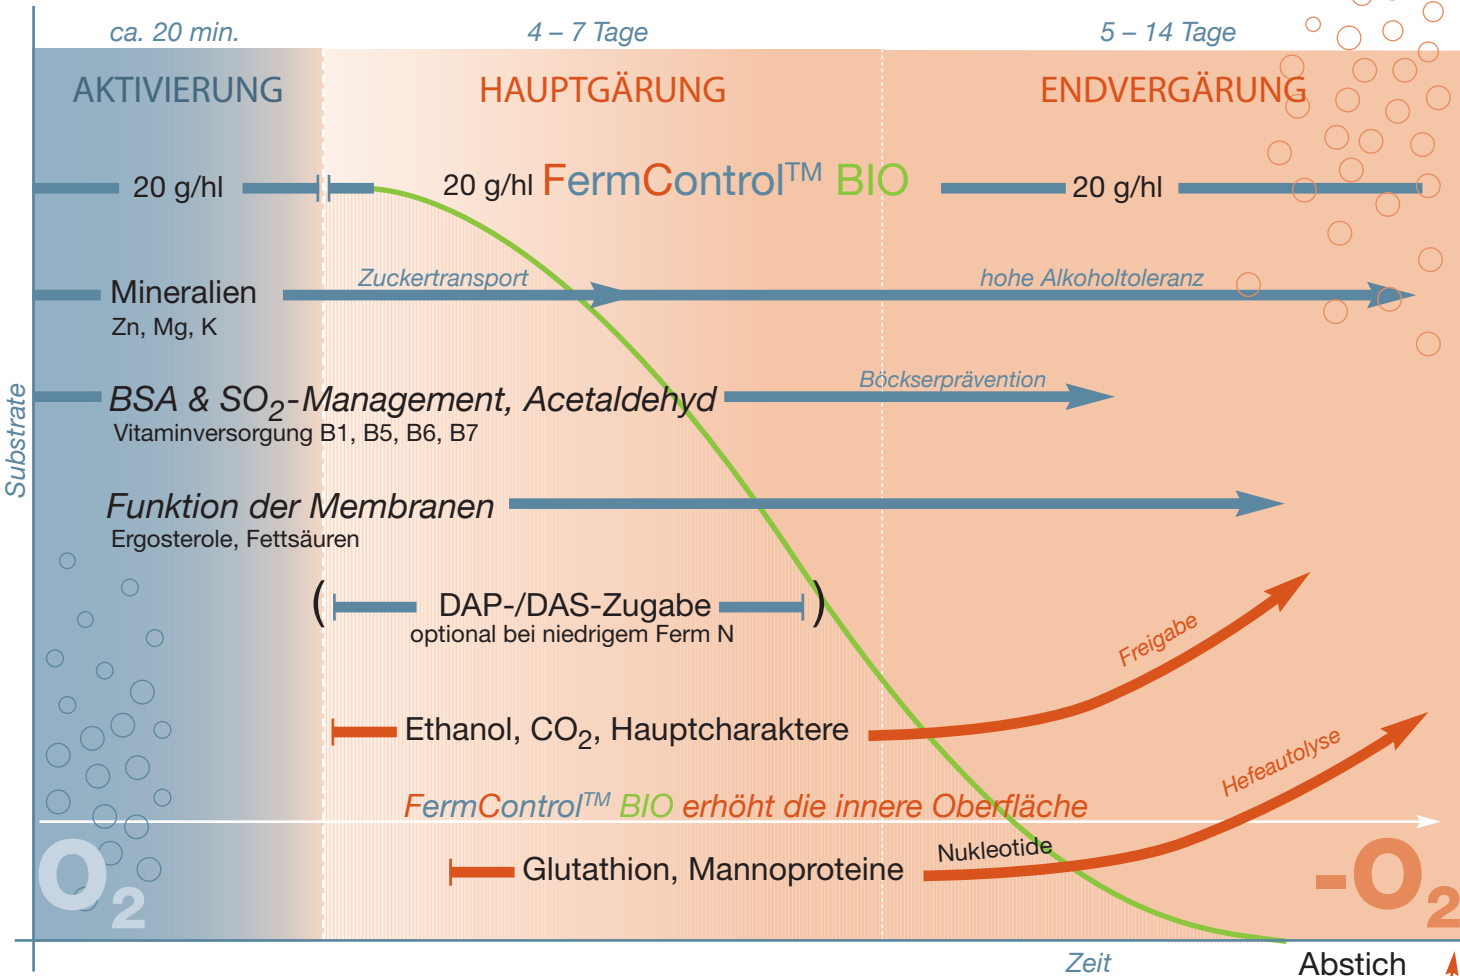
ca. 20 min.

4 – 7 Tage

5 – 14 Tage

AKTIVIERUNG

HAUPTGÄRUNG

ENDVERGÄRUNG

20 g/hl

20 g/hl FermControl$^{TM}$ BIO

20 g/hl

Mineralien
Zn, Mg, K

Zuckertransport

hohe Alkoholtoleranz

BSA & $SO_2$-Management, Acetaldehyd
Vitaminversorgung B1, B5, B6, B7

Böckserprävention

Funktion der Membranen
Ergosterole, Fettsäuren

( DAP-/DAS-Zugabe )
optional bei niedrigem Ferm N

Freigabe

Ethanol, $CO_2$, Hauptcharaktere

Hefeautolyse

FermControl$^{TM}$ BIO erhöht die innere Oberfläche

Nukleotide

Glutathion, Mannoproteine

Substrate

$O_2$

$-O_2$

Zeit

Abstich